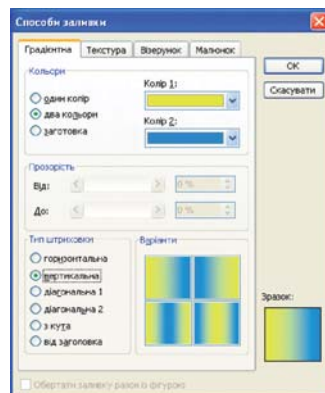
Способи заливки

Градієнтна | Текстура | Візерунок | Малюнок

OK
Скасувати

Кольори
Колір 1:
○ один колір
◉ два кольори
○ заготовка
Колір 2:

Прозорість
Від: 0 %
До: 0 %

Тип штриховки
○ горизонтальна
◉ вертикальна
○ діагональна 1
○ діагональна 2
○ з кута
○ від заголовка

Варіанти

Зразок:

Обертати заливку разом із фігурою